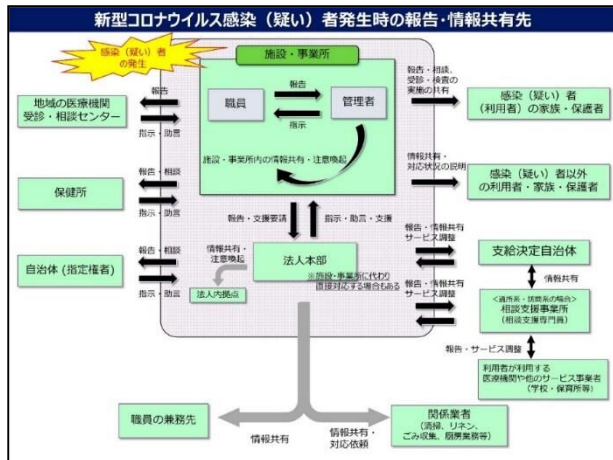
新型コロナウイルス感染（疑い）者発生時の報告・情報共有先

感染（疑い）者の発生

施設・事業所

職員

報告

指示

管理者

施設・事業所内の情報共有・注意喚起

報告

指示・助言

地域の医療機関 受診・相談センター

報告・相談

指示・助言

保健所

報告・相談

指示・助言

自治体（指定権者）

報告・相談、受診・検査の実施の共有

感染（疑い）者（利用者）の家族・保護者

情報共有・対応状況の説明

感染（疑い）者以外の利用者・家族・保護者

報告・支援要請

指示・助言・支援

情報共有・注意喚起

法人本部

※施設・事業所に代わり直接対応する場合もある

法人内拠点

報告・情報共有 サービス調整

支給決定自治体

情報共有

報告・情報共有 サービス調整

＜通所系・訪問系の場合＞ 相談支援事業所（相談支援専門員）

報告・サービス調整

利用者が利用する医療機関や他のサービス事業者（学校・保育所等）

職員の兼務先

情報共有

情報共有・対応依頼

関係業者（清掃、リネン、ごみ収集、厨房業務等）